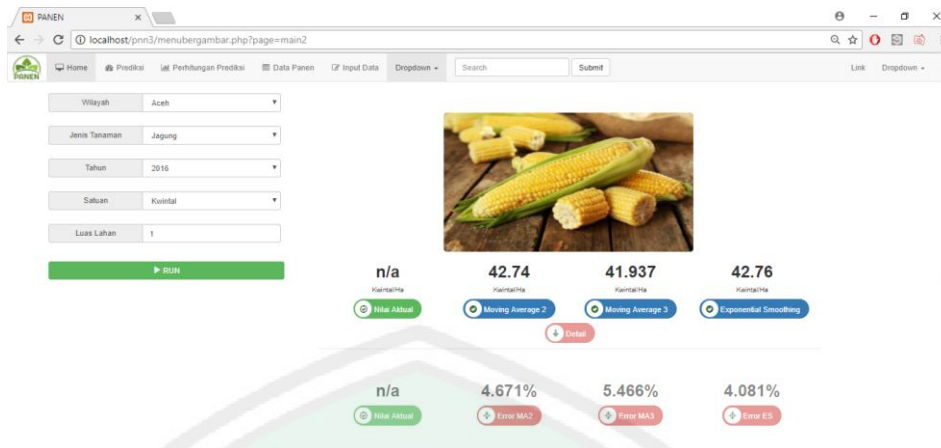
PANEN ×

localhost/pnn3/menubergambar.php?page=main2

PANEN Home Prediksi Perhitungan Prediksi Data Panen Input Data Dropdown Search Submit Link Dropdown

Wilayah Aceh

Jenis Tanaman Jagung

Tahun 2016

Satuan Kwintal

Luas Lahan 1

RUN

n/a
Kwintal/Ha
Nilai Aktual

42.74
Kwintal/Ha
Moving Average 2

41.937
Kwintal/Ha
Moving Average 3

42.76
Kwintal/Ha
Exponential Smoothing

Detail

n/a
Nilai Aktual

4.671%
Error MA2

5.466%
Error MA3

4.081%
Error ES